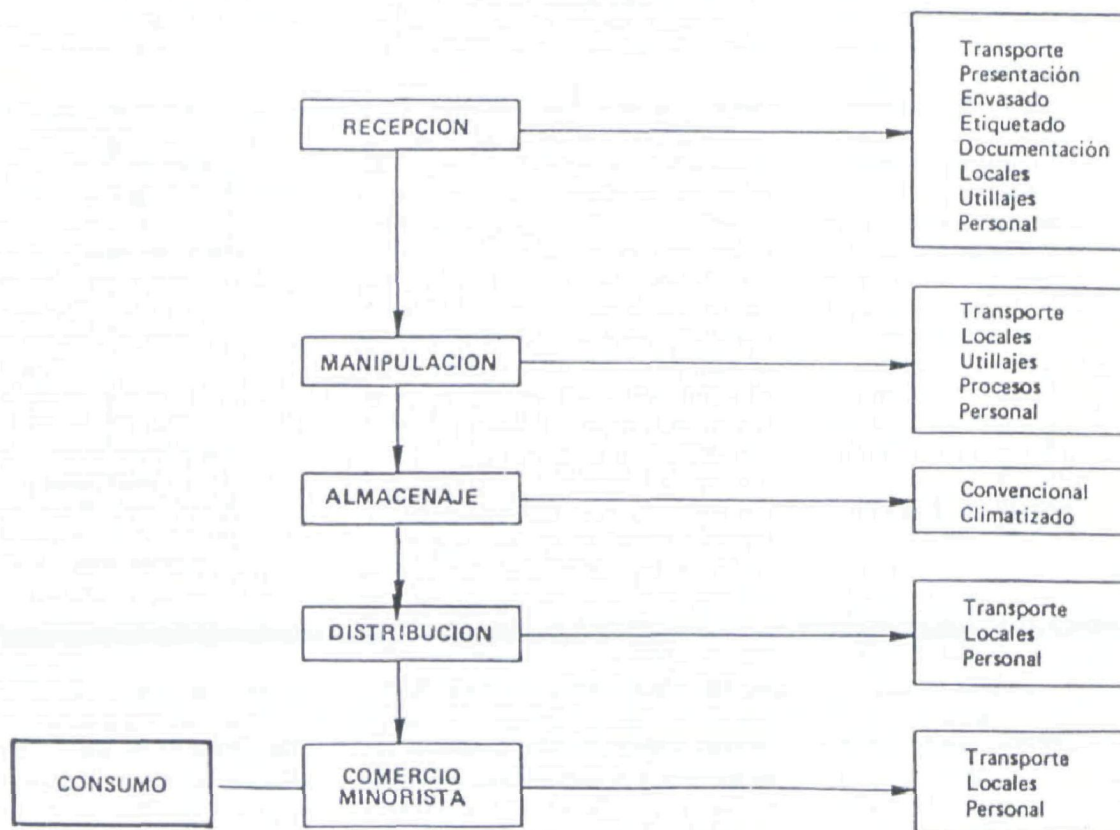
RECEPCION

Transporte
Presentación
Envasado
Etiquetado
Documentación
Locales
Utillajes
Personal

MANIPULACION

Transporte
Locales
Utillajes
Procesos
Personal

ALMACENAJE

Convencional
Climatizado

DISTRIBUCION

Transporte
Locales
Personal

CONSUMO

COMERCIO MINORISTA

Transporte
Locales
Personal